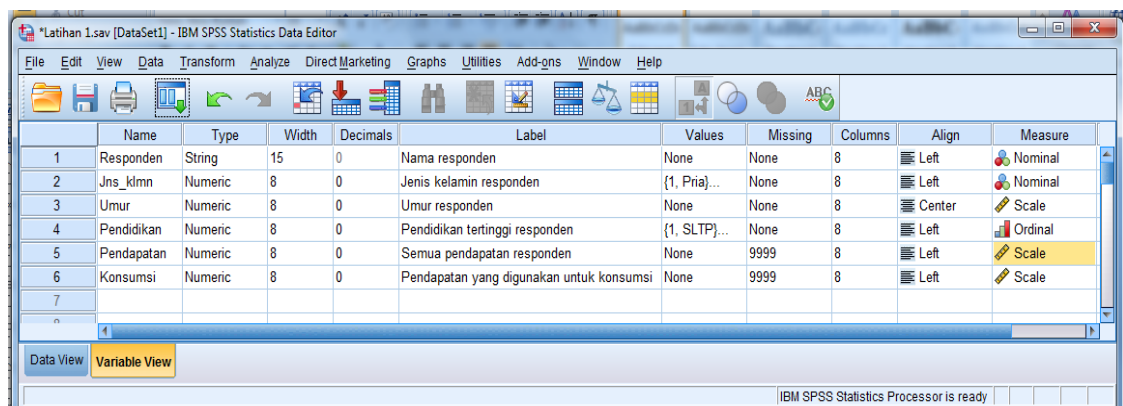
*Latihan 1.sav [DataSet1] - IBM SPSS Statistics Data Editor

File Edit View Data Transform Analyze Direct Marketing Graphs Utilities Add-ons Window Help

|  | Name | Type | Width | Decimals | Label | Values | Missing | Columns | Align | Measure |
|---|---|---|---|---|---|---|---|---|---|---|
| 1 | Responden | String | 15 | 0 | Nama responden | None | None | 8 | Left | Nominal |
| 2 | Jns_klmn | Numeric | 8 | 0 | Jenis kelamin responden | {1, Pria}... | None | 8 | Left | Nominal |
| 3 | Umur | Numeric | 8 | 0 | Umur responden | None | None | 8 | Center | Scale |
| 4 | Pendidikan | Numeric | 8 | 0 | Pendidikan tertinggi responden | {1, SLTP}... | None | 8 | Left | Ordinal |
| 5 | Pendapatan | Numeric | 8 | 0 | Semua pendapatan responden | None | 9999 | 8 | Left | Scale |
| 6 | Konsumsi | Numeric | 8 | 0 | Pendapatan yang digunakan untuk konsumsi | None | 9999 | 8 | Left | Scale |
| 7 |  |  |  |  |  |  |  |  |  |  |

Data View Variable View

IBM SPSS Statistics Processor is ready